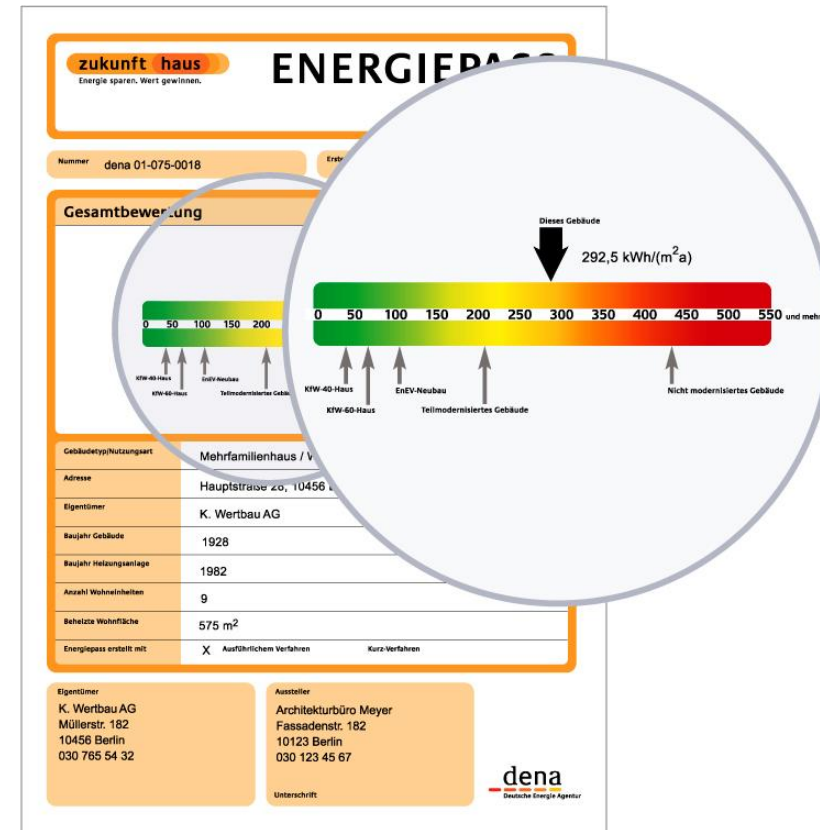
zukunft haus
Energie sparen. Wert gewinnen.

ENERGIEPASS

Nummer dena 01-075-0018

Erst

Gesamtbewertung

0 50 100 150 200

KfW-40-Haus
KfW-60-Haus
EnEV-Neubau
Teilmodernisiertes Gebäude

Dieses Gebäude
292,5 kWh/($m^2$a)

0 50 100 150 200 250 300 350 400 450 500 550 und mehr

KfW-40-Haus
KfW-60-Haus
EnEV-Neubau
Teilmodernisiertes Gebäude
Nicht modernisiertes Gebäude

| | |
|---|---|
| Gebäudetyp/Nutzungsart | Mehrfamilienhaus / V |
| Adresse | Hauptstraße 28, 10456 |
| Eigentümer | K. Wertbau AG |
| Baujahr Gebäude | 1928 |
| Baujahr Heizungsanlage | 1982 |
| Anzahl Wohneinheiten | 9 |
| Beheizte Wohnfläche | 575 $m^2$ |
| Energiepass erstellt mit | X Ausführlichem Verfahren Kurz-Verfahren |

Eigentümer
K. Wertbau AG
Müllerstr. 182
10456 Berlin
030 765 54 32

Aussteller
Architekturbüro Meyer
Fassadenstr. 182
10123 Berlin
030 123 45 67

Unterschrift

dena
Deutsche Energie Agentur